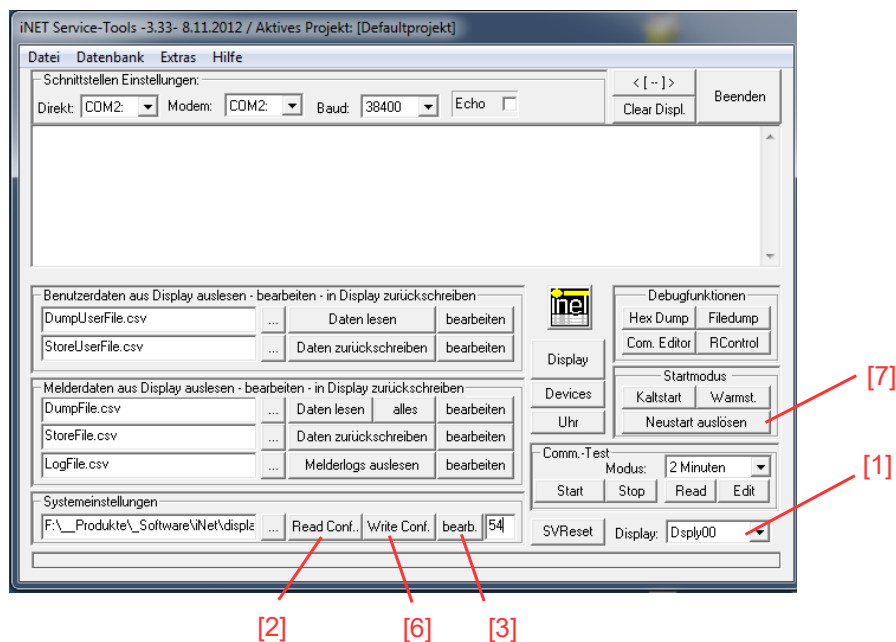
iNET Service-Tools -3.33- 8.11.2012 / Aktives Projekt: [Defaultprojekt]

Datei Datenbank Extras Hilfe

Schnittstellen Einstellungen:
Direkt: COM2: Modem: COM2: Baud: 38400 Echo

< [ -- ] >
Clear Displ.
Beenden

Benutzerdaten aus Display auslesen - bearbeiten - in Display zurückschreiben
DumpUserFile.csv ... Daten lesen bearbeiten
StoreUserFile.csv ... Daten zurückschreiben bearbeiten

inel

Display

Debugfunktionen
Hex Dump Filedump
Com. Editor RControl

Melderdaten aus Display auslesen - bearbeiten - in Display zurückschreiben
DumpFile.csv ... Daten lesen alles bearbeiten
StoreFile.csv ... Daten zurückschreiben bearbeiten
LogFile.csv ... Melderlogs auslesen bearbeiten

Devices
Uhr

Startmodus
Kaltstart Warmst.
Neustart auslösen

[7]

Comm.-Test
Modus: 2 Minuten
Start Stop Read Edit

[1]

Systemeinstellungen
F:\__Produkte\_Software\iNet\displa ... Read Conf.. Write Conf. bearb. 54

SVReset Display: Dsply00

[2] [6] [3]